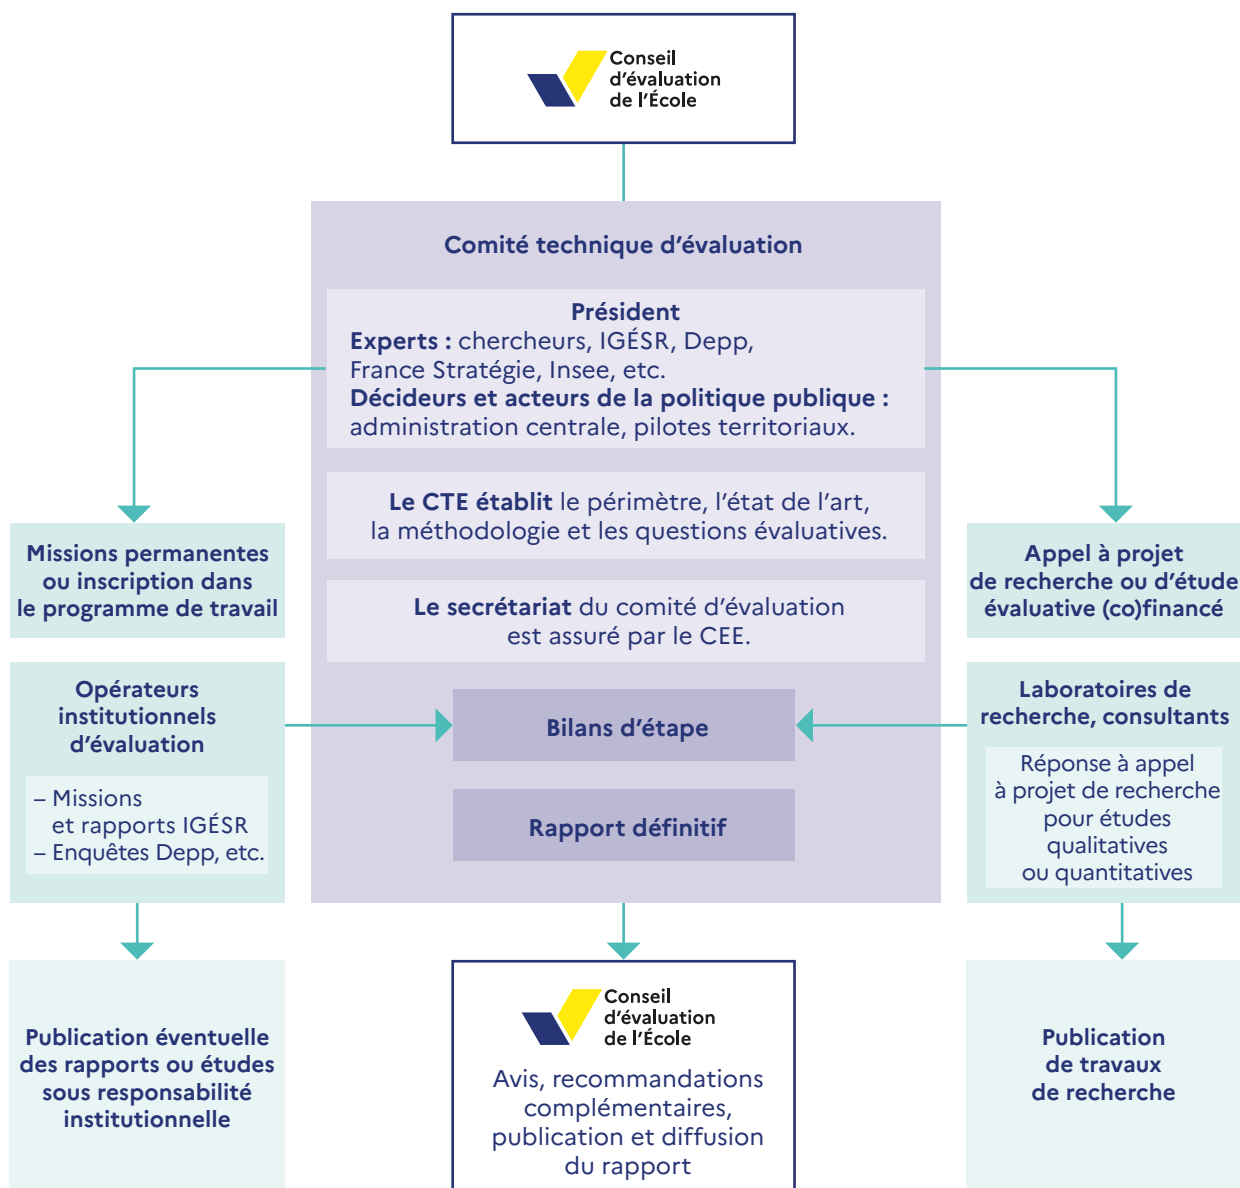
Conseil d'évaluation de l'École

Comité technique d'évaluation

Président
Experts : chercheurs, IGÉSR, Depp, France Stratégie, Insee, etc.
Décideurs et acteurs de la politique publique : administration centrale, pilotes territoriaux.

Le CTE établit le périmètre, l'état de l'art, la méthodologie et les questions évaluatives.

Le secrétariat du comité d'évaluation est assuré par le CEE.

Missions permanentes ou inscription dans le programme de travail

Appel à projet de recherche ou d'étude évaluative (co)financé

Opérateurs institutionnels d'évaluation

– Missions et rapports IGÉSR
– Enquêtes Depp, etc.

Bilans d'étape

Rapport définitif

Laboratoires de recherche, consultants

Réponse à appel à projet de recherche pour études qualitatives ou quantitatives

Publication éventuelle des rapports ou études sous responsabilité institutionnelle

Conseil d'évaluation de l'École

Avis, recommandations complémentaires, publication et diffusion du rapport

Publication de travaux de recherche